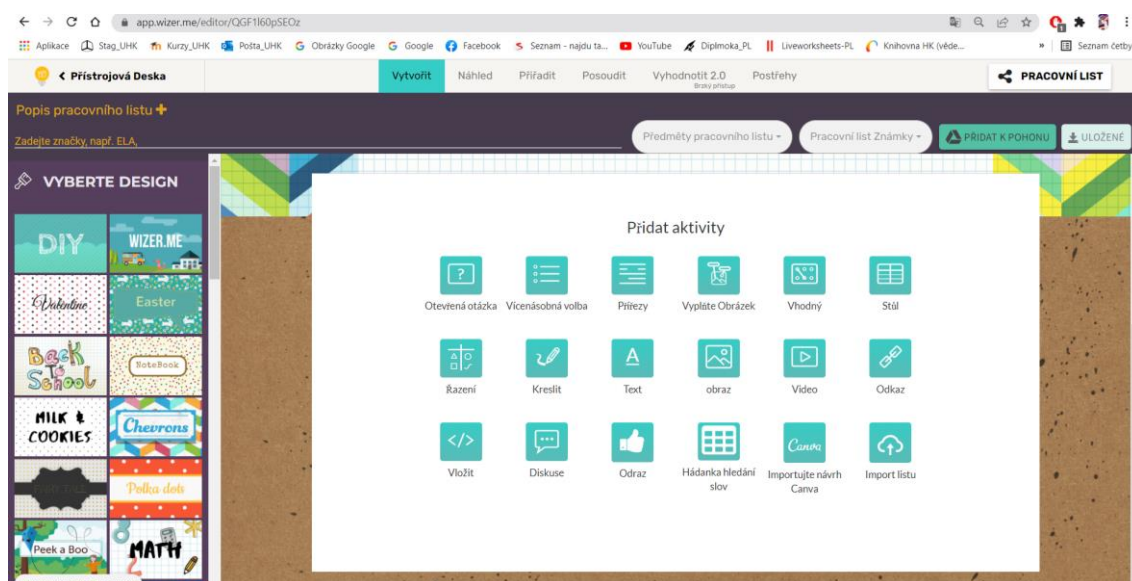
app.wizer.me/editor/QGF1l60pSEOz

Aplikace Stag_UHK Kurzy_UHK Pošta_UHK Obrázky Google Google Facebook Seznam - najdu ta... YouTube Diplmoka_PL Liveworksheets-PL Knihovna HK (věde... » Seznam četby

< Přístrojová Deska

Vytvořit Náhled Přiřadit Posoudit Vyhodnotit 2.0 Brzký přístup Postřehy

PRACOVNÍ LIST

Popis pracovního listu +

Zadejte značky, např. ELA,

Předměty pracovního listu

Pracovní list Známky

PŘIDAT K POHONU

ULOŽENÉ

VYBERTE DESIGN

DIY

WIZER.ME

Valentine

Easter

Back To School

NoteBook

MILK & COOKIES

Chevrons

Polka dots

Peek a Boo

MATH

Přidat aktivity

Otevřená otázka Vícenásobná volba Přířezy Vyplňte Obrázek Vhodný Stůl

Řazení Kreslit Text obraz Video Odkaz

Vložit Diskuse Odraz Hádanka hledání slov Importujte návrh Canva Import listu

Canva